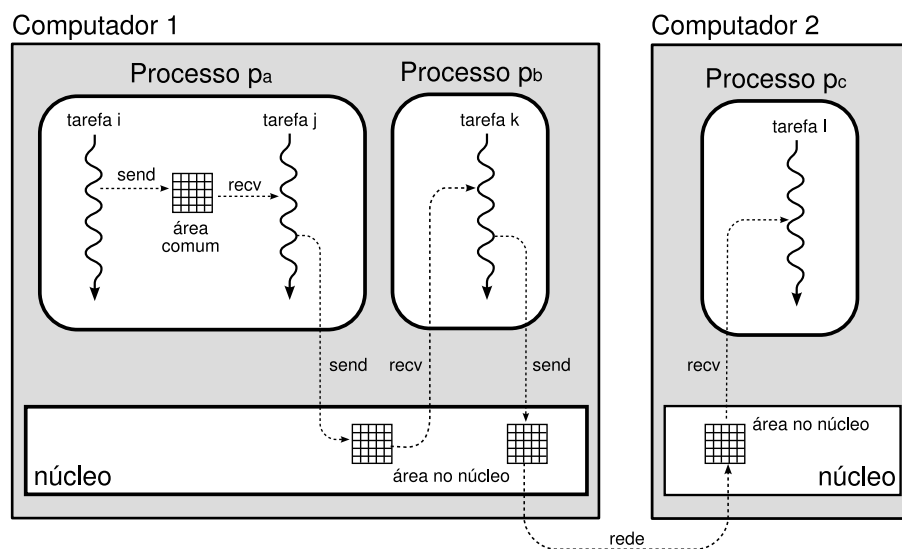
Computador 1

Processo $p_a$

tarefa i

tarefa j

send

recv

área comum

Processo $p_b$

tarefa k

send

recv

send

núcleo

área no núcleo

Computador 2

Processo $p_c$

tarefa l

recv

área no núcleo

núcleo

rede